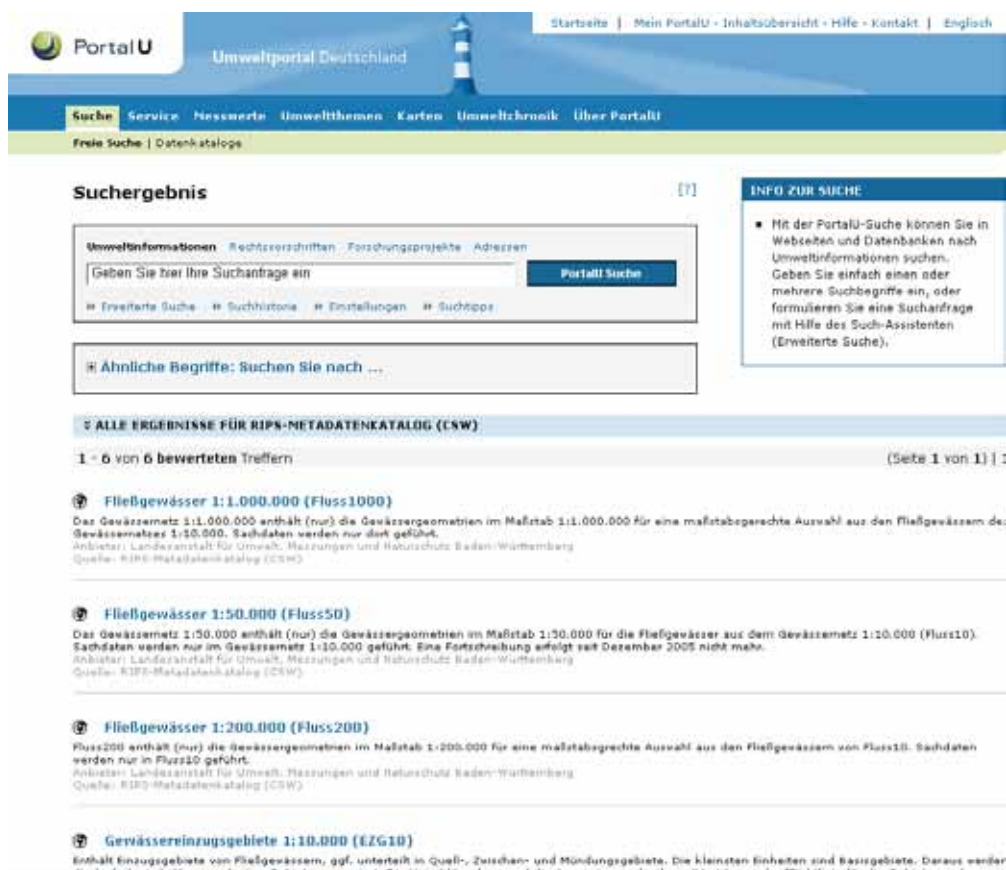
PortalU

Umweltportal Deutschland

Startseite | Mein PortalU - Inhaltsübersicht - Hilfe - Kontakt | Englisch

Suche Service Messwerte Umweltthemen Karten Umweltchronik Über PortalU

Freie Suche | Datenkataloge

Suchergebnis

[?]

Umweltinformationen Rechtsvorschriften Forschungsprojekte Adressen

Geben Sie hier Ihre Suchanfrage ein

PortalU Suche

» Erweiterte Suche » Suchhistorie » Einstellungen » Suchtipps

⊞ Ähnliche Begriffe: Suchen Sie nach ...

INFO ZUR SUCHE

▪ Mit der PortalU-Suche können Sie in Webseiten und Datenbanken nach Umweltinformationen suchen. Geben Sie einfach einen oder mehrere Suchbegriffe ein, oder formulieren Sie eine Suchanfrage mit Hilfe des Such-Assistenten (Erweiterte Suche).

ALLE ERGEBNISSE FÜR RIPS-METADATENKATALOG (CSW)

1 - 6 von 6 bewerteten Treffern

(Seite 1 von 1) | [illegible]

Fließgewässer 1:1.000.000 (Fluss1000)

Das Gewässernetz 1:1.000.000 enthält (nur) die Gewässergeometrien im Maßstab 1:1.000.000 für eine maßstabsgerechte Auswahl aus den Fließgewässern de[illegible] Gewässernetzes 1:10.000. Sachdaten werden nur dort geführt.
Anbieter: Landesanstalt für Umwelt, Messungen und Naturschutz Baden-Württemberg
Quelle: RIPS-Metadatenkatalog (CSW)

Fließgewässer 1:50.000 (Fluss50)

Das Gewässernetz 1:50.000 enthält (nur) die Gewässergeometrien im Maßstab 1:50.000 für die Fließgewässer aus dem Gewässernetz 1:10.000 (Fluss10). Sachdaten werden nur im Gewässernetz 1:10.000 geführt. Eine Fortschreibung erfolgt seit Dezember 2005 nicht mehr.
Anbieter: Landesanstalt für Umwelt, Messungen und Naturschutz Baden-Württemberg
Quelle: RIPS-Metadatenkatalog (CSW)

Fließgewässer 1:200.000 (Fluss200)

Fluss200 enthält (nur) die Gewässergeometrien im Maßstab 1:200.000 für eine maßstabsgerechte Auswahl aus den Fließgewässern von Fluss10. Sachdaten werden nur in Fluss10 geführt.
Anbieter: Landesanstalt für Umwelt, Messungen und Naturschutz Baden-Württemberg
Quelle: RIPS-Metadatenkatalog (CSW)

Gewässereinzugsgebiete 1:10.000 (EZG10)

Enthält Einzugsgebiete von Fließgewässern, ggf. unterteilt in Quell-, Zwischen- und Mündungsgebiete. Die kleinsten Einheiten sind Basisgebiete. Daraus werden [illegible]